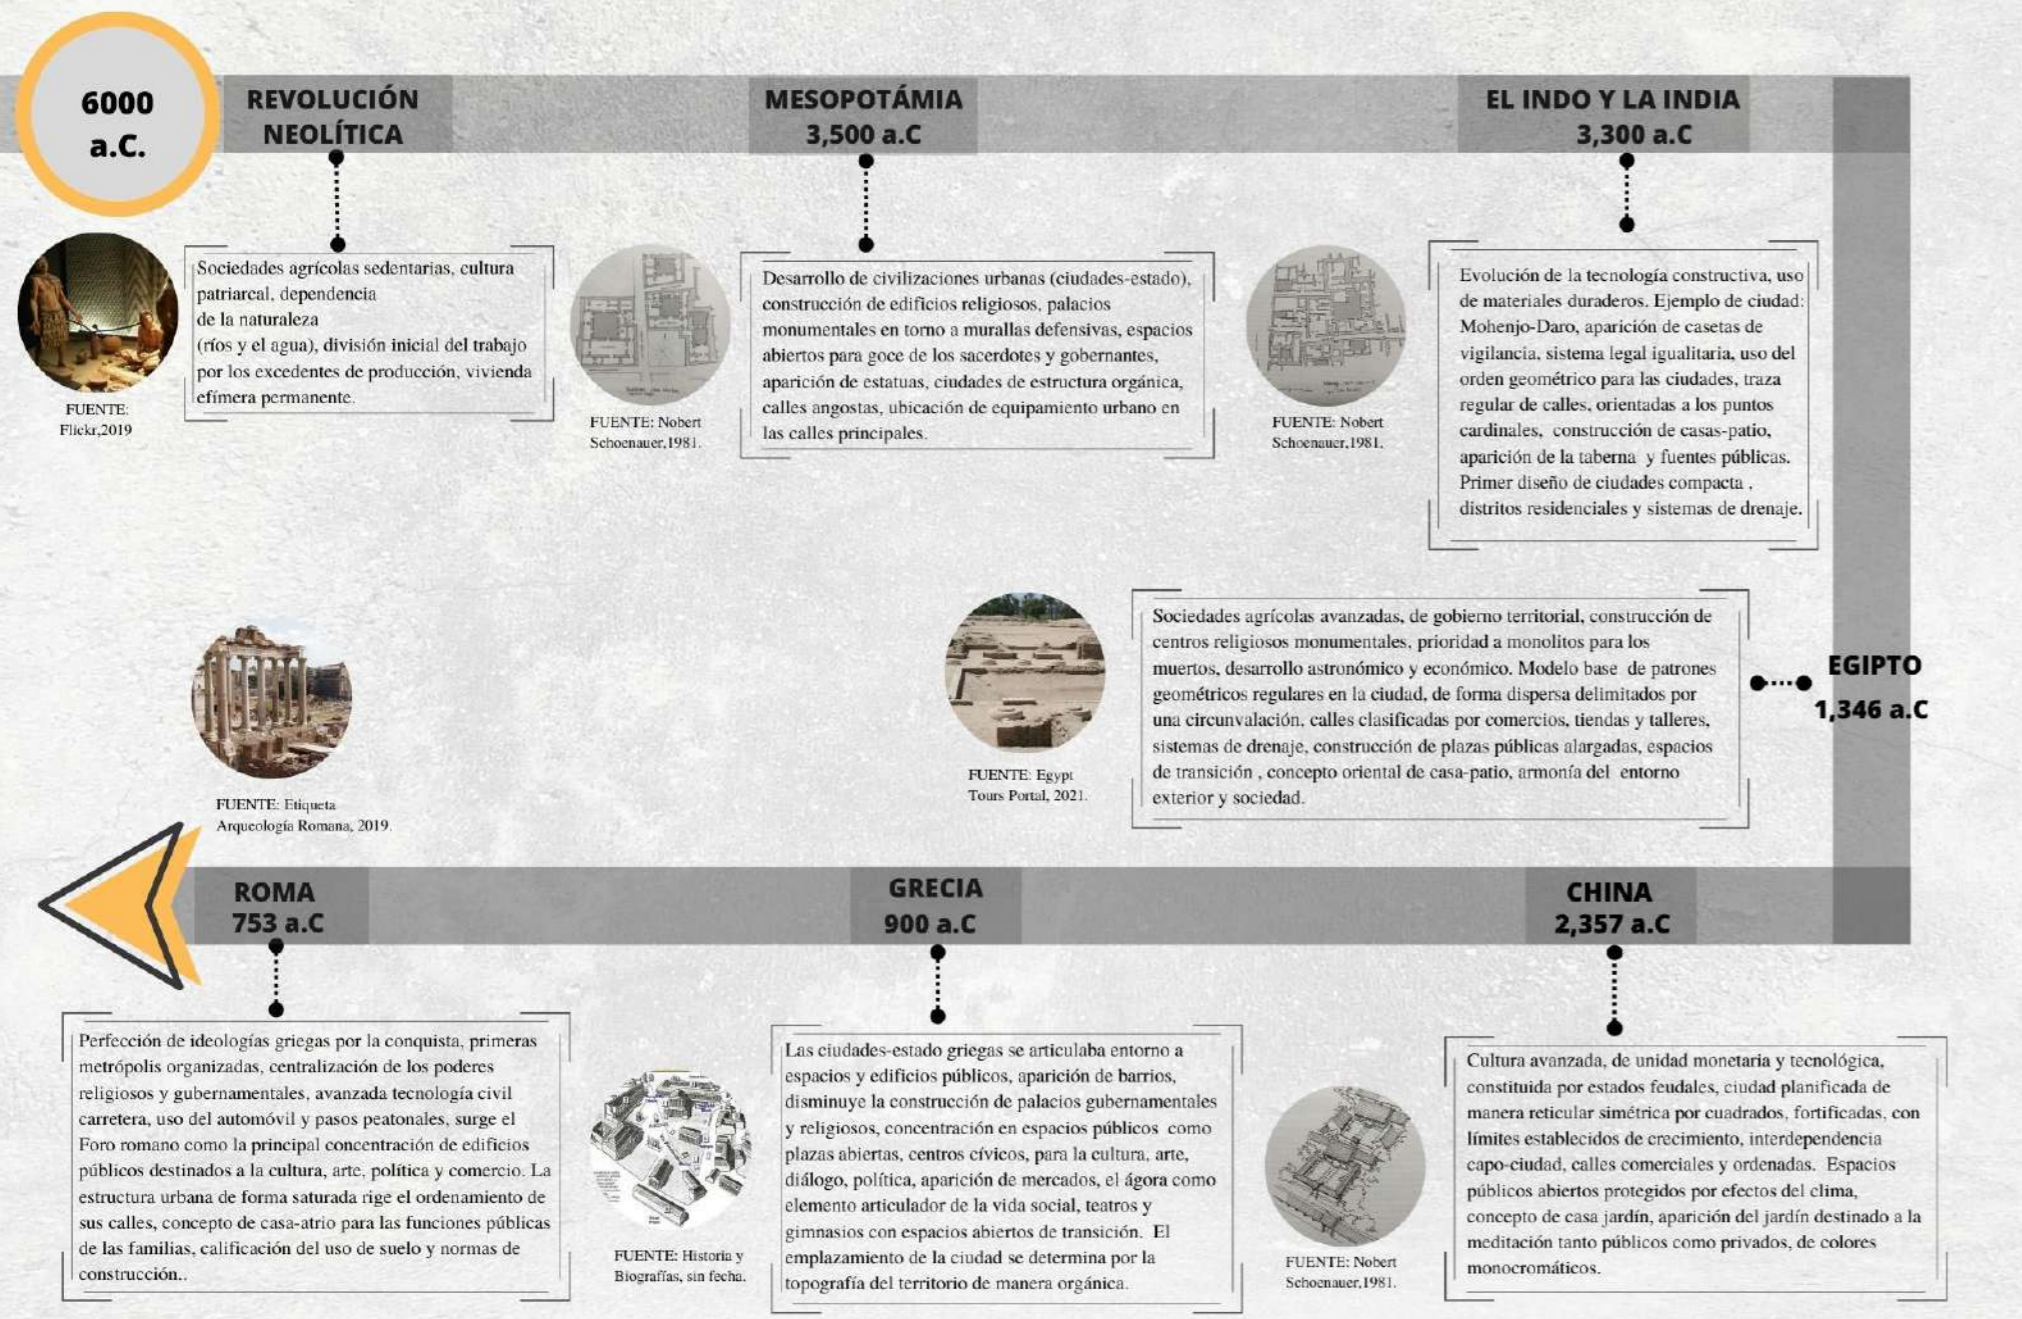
6000 a.C.

REVOLUCIÓN NEOLÍTICA

MESOPOTÁMIA 3,500 a.C

EL INDO Y LA INDIA 3,300 a.C

FUENTE: Flickr,2019

Sociedades agrícolas sedentarias, cultura patriarcal, dependencia de la naturaleza (ríos y el agua), división inicial del trabajo por los excedentes de producción, vivienda efímera permanente.

FUENTE: Nobert Schoenauer,1981.

Desarrollo de civilizaciones urbanas (ciudades-estado), construcción de edificios religiosos, palacios monumentales en torno a murallas defensivas, espacios abiertos para goce de los sacerdotes y gobernantes, aparición de estatuas, ciudades de estructura orgánica, calles angostas, ubicación de equipamiento urbano en las calles principales.

FUENTE: Nobert Schoenauer,1981.

Evolución de la tecnología constructiva, uso de materiales duraderos. Ejemplo de ciudad: Mohenjo-Daro, aparición de casetas de vigilancia, sistema legal igualitaria, uso del orden geométrico para las ciudades, traza regular de calles, orientadas a los puntos cardinales, construcción de casas-patio, aparición de la taberna y fuentes públicas. Primer diseño de ciudades compacta , distritos residenciales y sistemas de drenaje.

FUENTE: Etiqueta Arqueología Romana, 2019.

FUENTE: Egypt Tours Portal, 2021.

Sociedades agrícolas avanzadas, de gobierno territorial, construcción de centros religiosos monumentales, prioridad a monolitos para los muertos, desarrollo astronómico y económico. Modelo base de patrones geométricos regulares en la ciudad, de forma dispersa delimitados por una circunvalación, calles clasificadas por comercios, tiendas y talleres, sistemas de drenaje, construcción de plazas públicas alargadas, espacios de transición , concepto oriental de casa-patio, armonía del entorno exterior y sociedad.

EGIPTO 1,346 a.C

ROMA 753 a.C

GRECIA 900 a.C

CHINA 2,357 a.C

Perfección de ideologías griegas por la conquista, primeras metrópolis organizadas, centralización de los poderes religiosos y gubernamentales, avanzada tecnología civil carretera, uso del automóvil y pasos peatonales, surge el Foro romano como la principal concentración de edificios públicos destinados a la cultura, arte, política y comercio. La estructura urbana de forma saturada rige el ordenamiento de sus calles, concepto de casa-atrio para las funciones públicas de las familias, calificación del uso de suelo y normas de construcción..

FUENTE: Historia y Biografías, sin fecha.

Las ciudades-estado griegas se articulaba entorno a espacios y edificios públicos, aparición de barrios, disminuye la construcción de palacios gubernamentales y religiosos, concentración en espacios públicos como plazas abiertas, centros cívicos, para la cultura, arte, diálogo, política, aparición de mercados, el ágora como elemento articulador de la vida social, teatros y gimnasios con espacios abiertos de transición. El emplazamiento de la ciudad se determina por la topografía del territorio de manera orgánica.

FUENTE: Nobert Schoenauer,1981.

Cultura avanzada, de unidad monetaria y tecnológica, constituida por estados feudales, ciudad planificada de manera reticular simétrica por cuadrados, fortificadas, con límites establecidos de crecimiento, interdependencia capo-ciudad, calles comerciales y ordenadas. Espacios públicos abiertos protegidos por efectos del clima, concepto de casa jardín, aparición del jardín destinado a la meditación tanto públicos como privados, de colores monocromáticos.